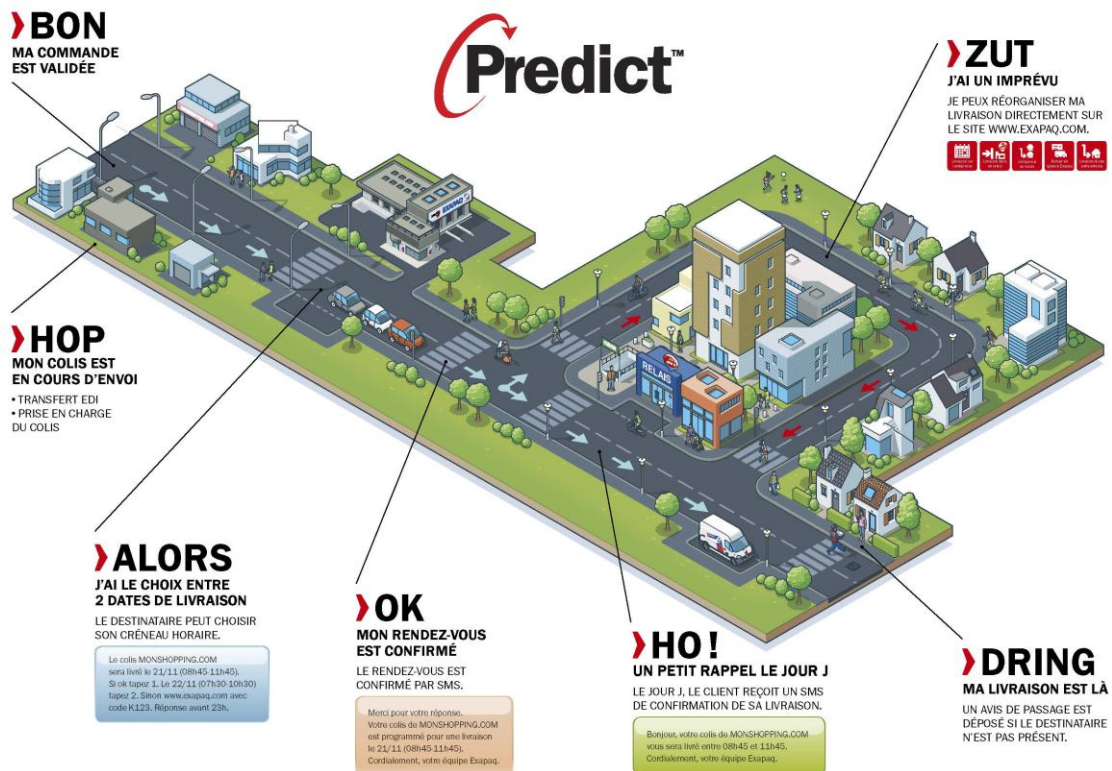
BON
MA COMMANDE EST VALIDÉE

Predict™

ZUT
J'AI UN IMPRÉVU
JE PEUX RÉORGANISER MA LIVRAISON DIRECTEMENT SUR LE SITE WWW.EXAPAQ.COM.

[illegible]

RELAIS

HOP
MON COLIS EST EN COURS D'ENVOI
• TRANSFERT EDI
• PRISE EN CHARGE DU COLIS

ALORS
J'AI LE CHOIX ENTRE 2 DATES DE LIVRAISON
LE DESTINATAIRE PEUT CHOISIR SON CRÉNEAU HORAIRE.

Le colis MONSHOPPING.COM sera livré le 21/11 (08h45-11h45). Si ok tapez 1. Le 22/11 (07h30-10h30) tapez 2. Sinon www.exapaq.com avec code K123. Réponse avant 23h.

OK
MON RENDEZ-VOUS EST CONFIRMÉ
LE RENDEZ-VOUS EST CONFIRMÉ PAR SMS.

Merci pour votre réponse. Votre colis de MONSHOPPING.COM est programmé pour une livraison le 21/11 (08h45-11h45). Cordialement, votre équipe Exapaq.

HO !
UN PETIT RAPPEL LE JOUR J
LE JOUR J, LE CLIENT REÇOIT UN SMS DE CONFIRMATION DE SA LIVRAISON.

Bonjour, votre colis de MONSHOPPING.COM vous sera livré entre 08h45 et 11h45. Cordialement, votre équipe Exapaq.

DRING
MA LIVRAISON EST LÀ
UN AVIS DE PASSAGE EST DÉPOSÉ SI LE DESTINATAIRE N'EST PAS PRÉSENT.